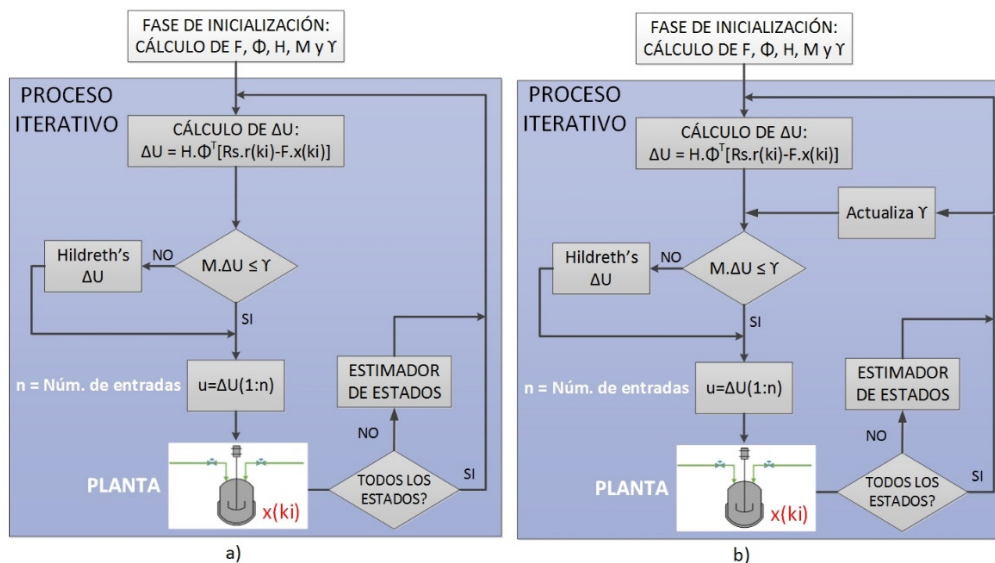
FASE DE INICIALIZACIÓN: CÁLCULO DE F, Φ, H, M y ϒ

PROCESO ITERATIVO

CÁLCULO DE ΔU: $\Delta U = H.\Phi^T[Rs.r(ki)-F.x(ki)]$

Hildreth's ΔU

NO

M.ΔU ≤ ϒ

SI

n = Núm. de entradas

u=ΔU(1:n)

ESTIMADOR DE ESTADOS

NO

PLANTA

x(ki)

TODOS LOS ESTADOS?

SI

a)

FASE DE INICIALIZACIÓN: CÁLCULO DE F, Φ, H, M y ϒ

PROCESO ITERATIVO

CÁLCULO DE ΔU: $\Delta U = H.\Phi^T[Rs.r(ki)-F.x(ki)]$

Actualiza ϒ

Hildreth's ΔU

NO

M.ΔU ≤ ϒ

SI

n = Núm. de entradas

u=ΔU(1:n)

ESTIMADOR DE ESTADOS

NO

PLANTA

x(ki)

TODOS LOS ESTADOS?

SI

b)